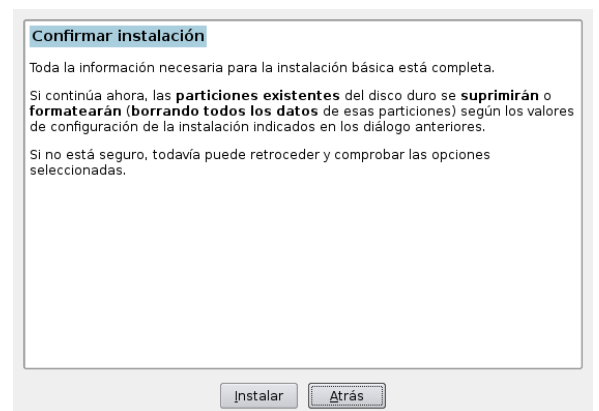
Confirmar instalación

Toda la información necesaria para la instalación básica está completa.

Si continúa ahora, las particiones existentes del disco duro se suprimirán o formatearán (borrando todos los datos de esas particiones) según los valores de configuración de la instalación indicados en los diálogo anteriores.

Si no está seguro, todavía puede retroceder y comprobar las opciones seleccionadas.

Instalar Atrás